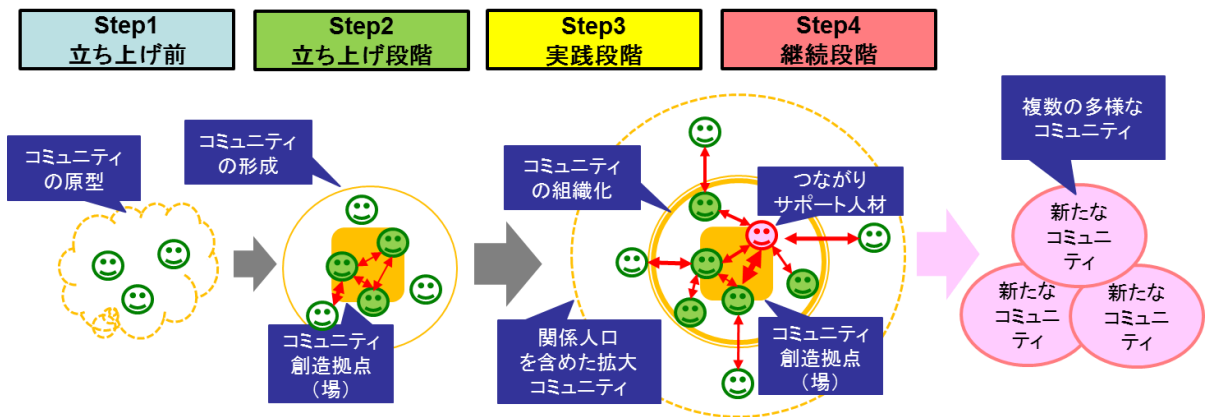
Step1
立ち上げ前

Step2
立ち上げ段階

Step3
実践段階

Step4
継続段階

コミュニティの原型

コミュニティの形成

コミュニティ創造拠点（場）

コミュニティの組織化

つながりサポート人材

関係人口を含めた拡大コミュニティ

コミュニティ創造拠点（場）

複数の多様なコミュニティ

新たなコミュニティ

新たなコミュニティ

新たなコミュニティ